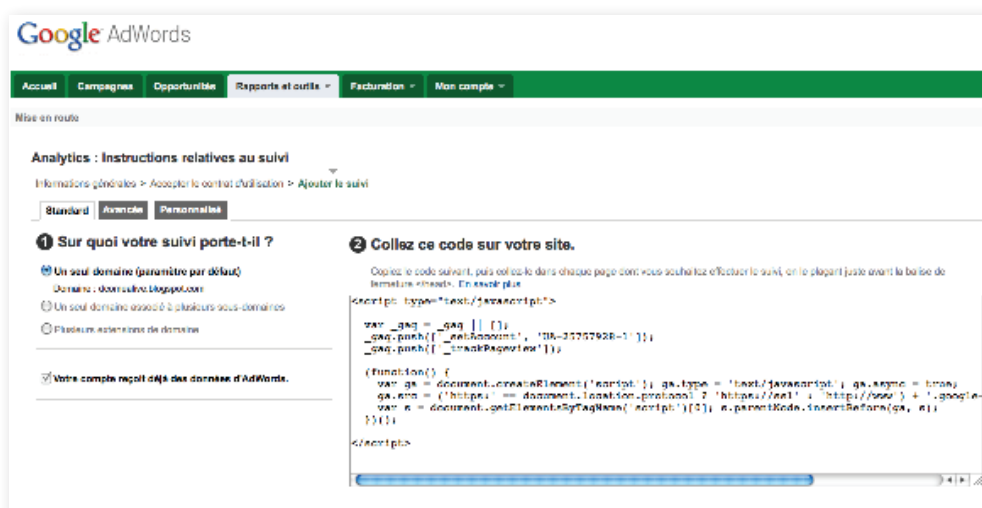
Google AdWords

Accueil | Campagnes | Opportunités | Rapports et outils ▾ | Facturation ▾ | Mon compte ▾

Mise en route

Analytics : Instructions relatives au suivi

Informations générales > Accepter le contrat d'utilisation > Ajouter le suivi

Standard | Avancée | Personnalisé

❶ Sur quoi votre suivi porte-t-il ?

Un seul domaine (paramètre par défaut)
Domaine : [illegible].blogspot.com

Un seul domaine associé à plusieurs sous-domaines

Plusieurs extensions de domaine

Votre compte reçoit déjà des données d'AdWords.

❷ Collez ce code sur votre site.

Copiez le code suivant, puis collez-le dans chaque page dont vous souhaitez effectuer le suivi, en le plaçant juste avant la balise de fermeture </head>. En savoir plus

<script type="text/javascript">

var _gaq = _gaq || [];
_gaq.push(['_setAccount', 'UA-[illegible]-1']);
_gaq.push(['_trackPageview']);

(function() {
var ga = document.createElement('script'); ga.type = 'text/javascript'; ga.async = true;
ga.src = ('https:' == document.location.protocol ? 'https://ssl' : 'http://www') + '.google-
var s = document.getElementsByTagName('script')[0]; s.parentNode.insertBefore(ga, s);
})();

</script>